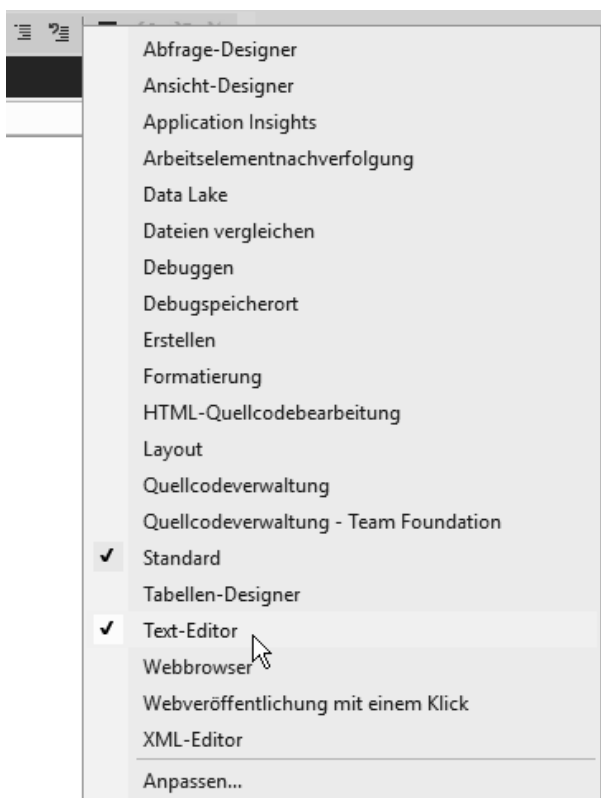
Abfrage-Designer
Ansicht-Designer
Application Insights
Arbeitselementnachverfolgung
Data Lake
Dateien vergleichen
Debuggen
Debugspeicherort
Erstellen
Formatierung
HTML-Quellcodebearbeitung
Layout
Quellcodeverwaltung
Quellcodeverwaltung - Team Foundation
✓ Standard
Tabellen-Designer
✓ Text-Editor
Webbrowser
Webveröffentlichung mit einem Klick
XML-Editor
Anpassen...